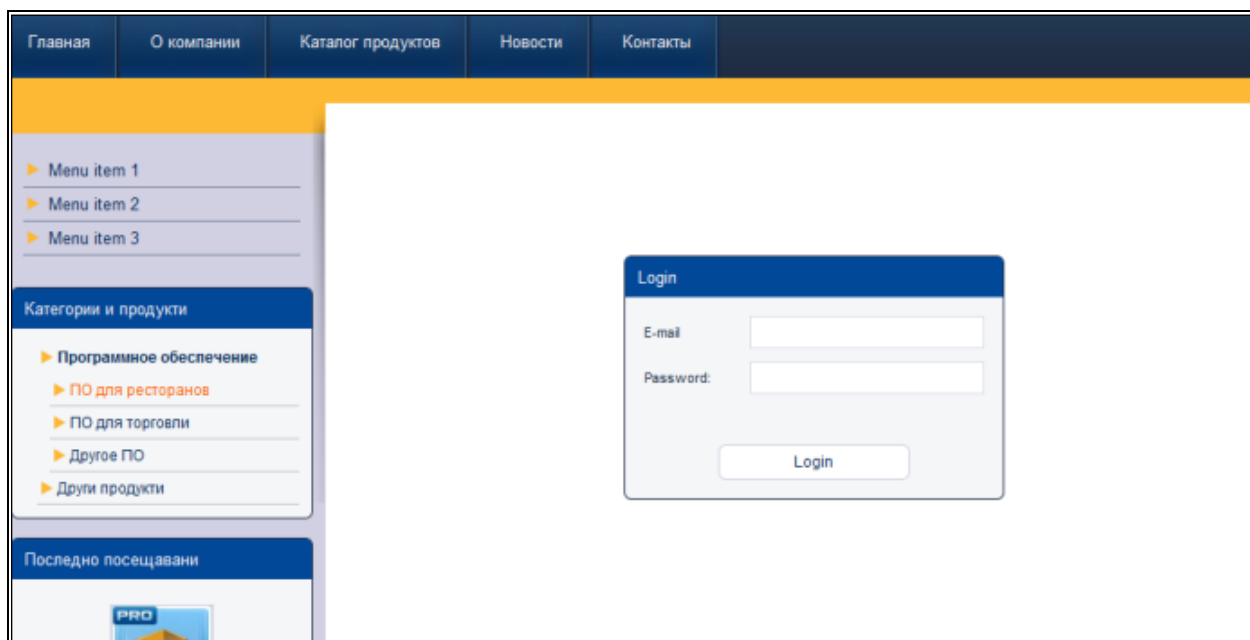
Главная | О компании | Каталог продуктов | Новости | Контакты

Menu item 1
Menu item 2
Menu item 3

Категории и продукти

Програмное обеспечение
ПО для ресторанов
ПО для торговли
Другое ПО
Други продукти

Последно посещавани

PRO

Login

E-mail

Password:

Login